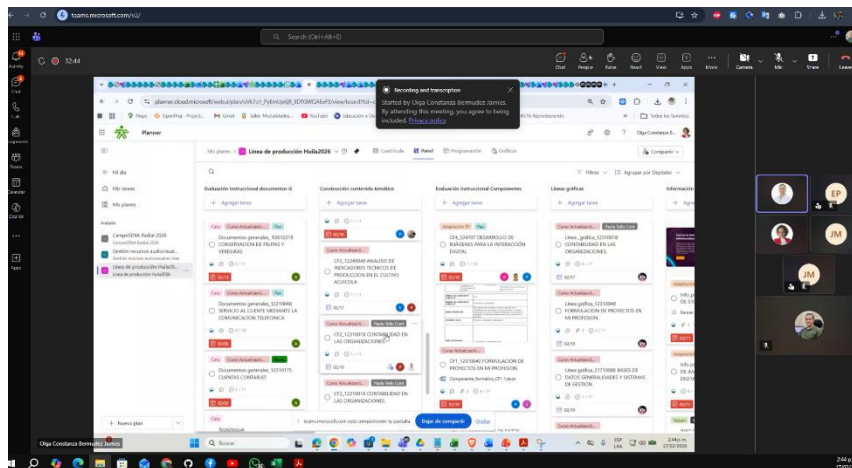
teams.microsoft.com/v2/

Search (Ctrl+Alt+E)

32:44

Chat People Raise React View Apps More Camera Mic Share Leave

Recording and transcription
Started by Olga Constanza Bermudez Jaimes. By attending this meeting, you agree to being included. Privacy policy

planner.cloud.microsoft/webui/plan/...

Planner

Mis planes > Línea de producción Huila2026

Cuadrícula Panel Programación Gráficos

Compartir

Mi día

Mis tareas

Mis planes

Anclado

CampeSENA Radial 2026

Gestión recursos audiovisual...

Línea de producción Huila20...

Filtros Agrupar por Depósito

Evaluación instruccional documentos G

Construcción contenido temático

Evaluación instruccional Componentes

Líneas gráficas

Información

+ Agregar tarea

Documentos_generales_10610218 CONSERVACION DE FRUTAS Y VERDURAS

Documentos_generales_12210046 SERVICIO AL CLIENTE MEDIANTE LA COMUNICACION TELEFONICA

Documentos_generales_12210175 CUENTAS CONTABLES

CF2_72240049 ANALISIS DE INDICADORES TECNICOS DE PRODUCCION EN EL CULTIVO ACUICOLA

CF2_12210018 CONTABILIDAD EN LAS ORGANIZACIONES

CF2_12210018 CONTABILIDAD EN LAS ORGANIZACIONES

CF4_524707 DESARROLLO DE IMAGENES PARA LA INTERACCION DIGITAL

CF1_12210040 FORMULACION DE PROYECTOS EN MI PROFESION

Componente_formativo_CF1 1.docx

Linea_grafica_12210018 CONTABILIDAD EN LAS ORGANIZACIONES

Linea_grafica_12210040 FORMULACION DE PROYECTOS EN MI PROFESION

Linea_grafica_21710086 BASES DE DATOS GENERALIDADES Y SISTEMAS DE GESTION

+ Nuevo plan

teams.microsoft.com está compartiendo la pantalla. Dejar de compartir Ocultar

Olga Constanza Bermudez Jaimes

EP

JM

JM

2:44 p.m. 27/02/2026